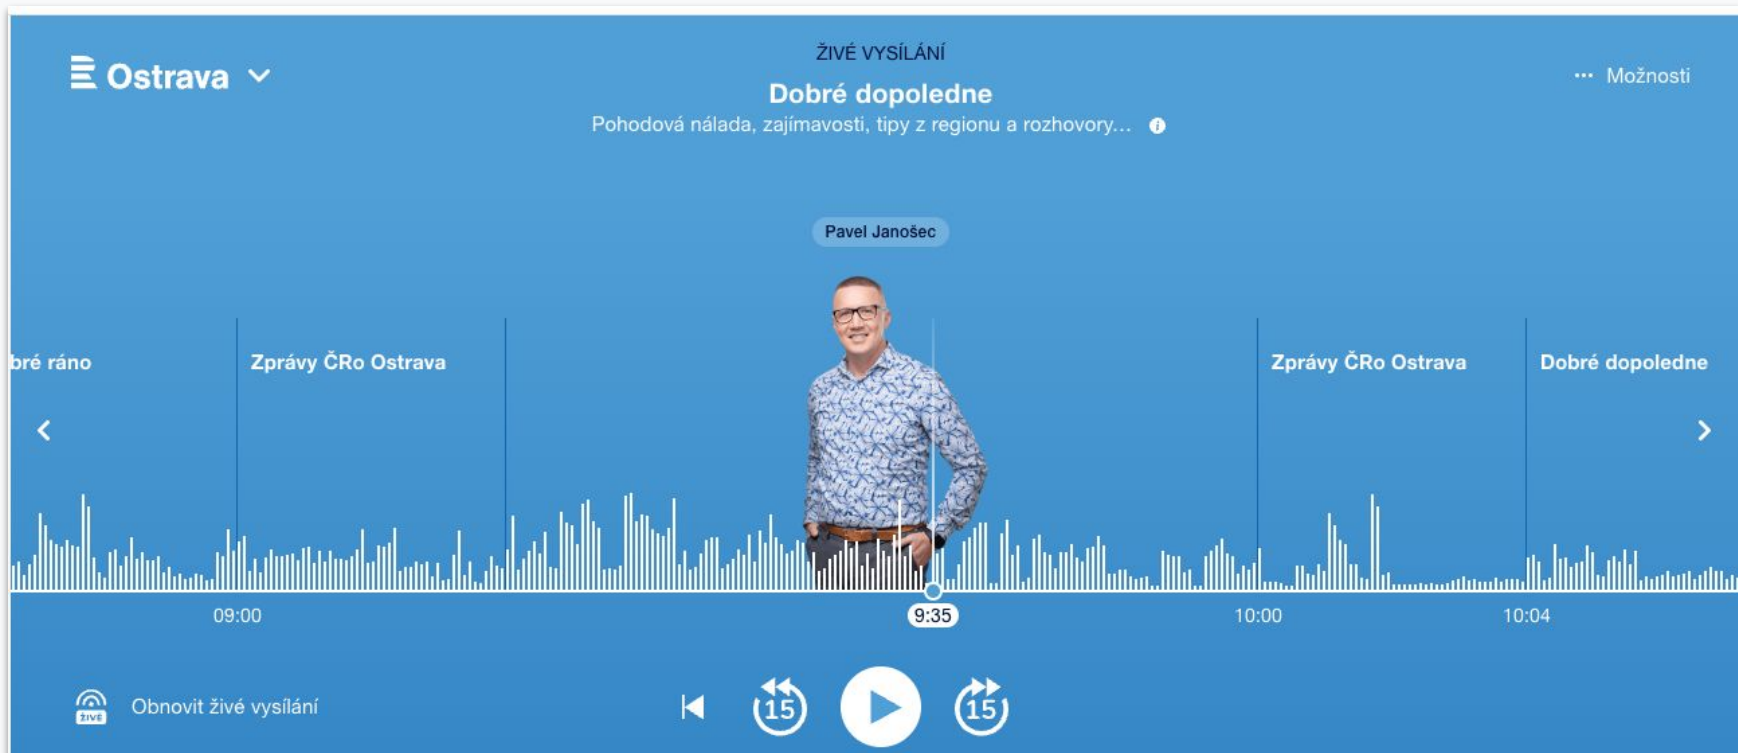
Ostrava

ŽIVÉ VYSÍLÁNÍ

Dobré dopoledne

Pohodová nálada, zajímavosti, tipy z regionu a rozhovory...

Možnosti

Pavel Janošec

bré ráno

Zprávy ČRo Ostrava

Zprávy ČRo Ostrava

Dobré dopoledne

09:00

9:35

10:00

10:04

ŽIVĚ

Obnovit živé vysílání

15

15